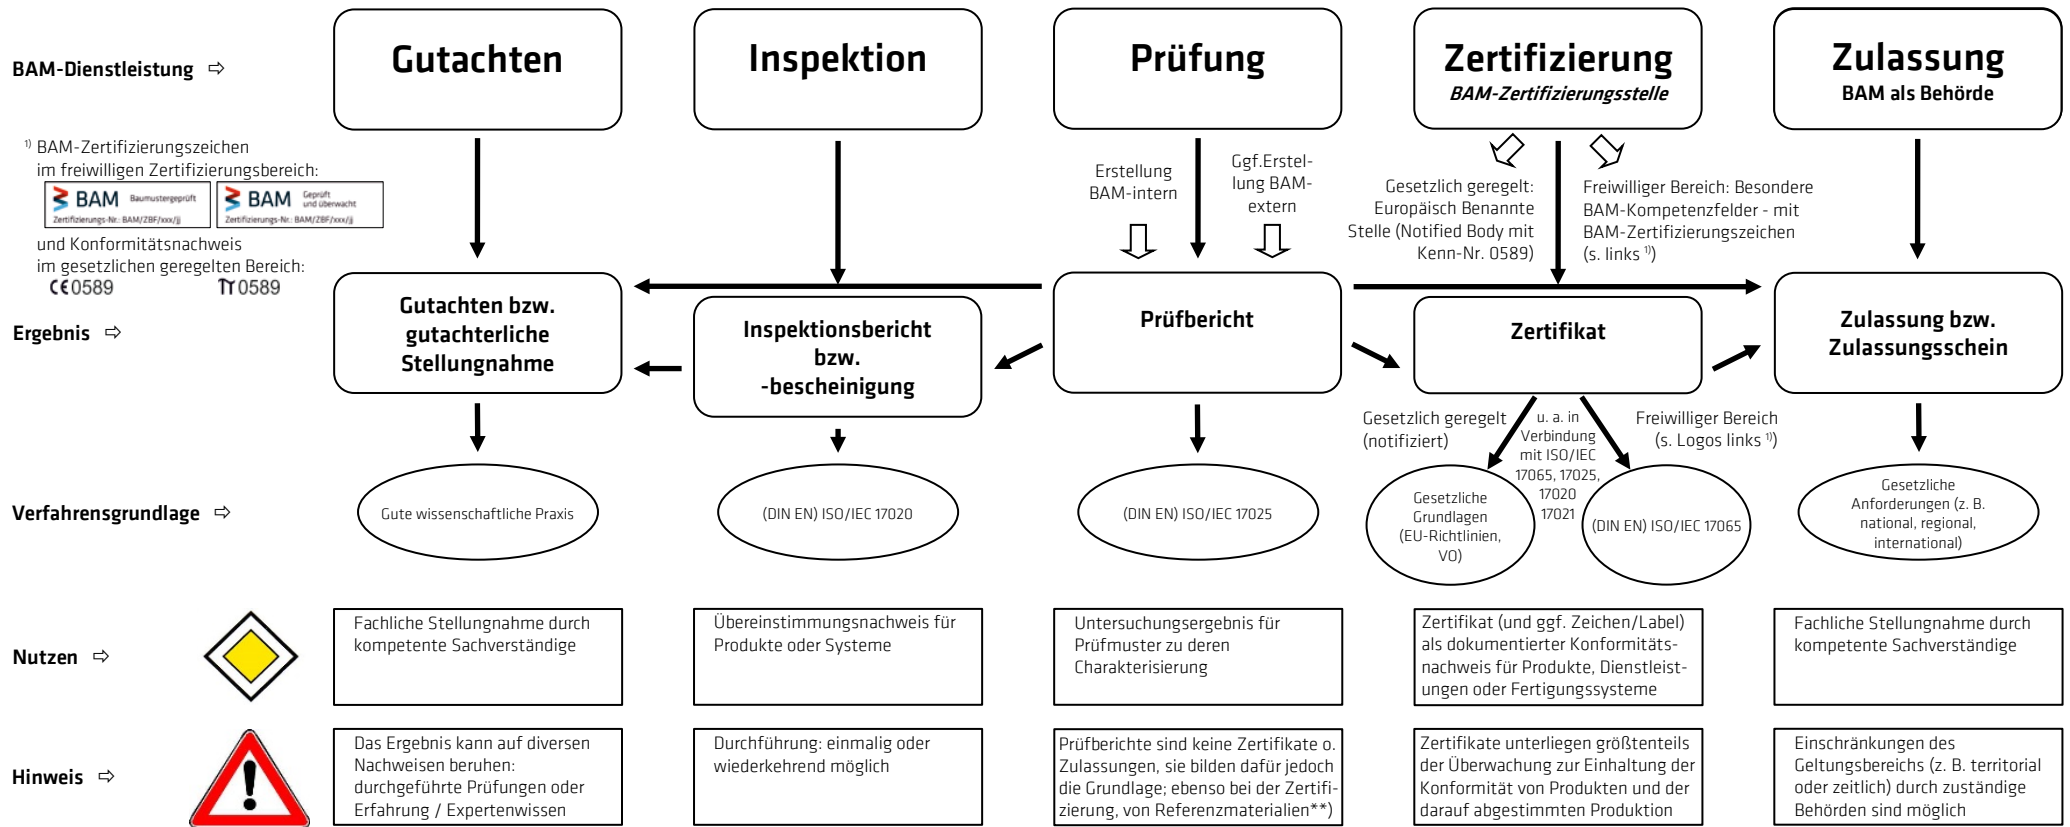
BAM-Dienstleistung ⇨

Gutachten

Inspektion

Prüfung

Zertifizierung
BAM-Zertifizierungsstelle

Zulassung
BAM als Behörde

¹⁾ BAM-Zertifizierungszeichen im freiwilligen Zertifizierungsbereich:
BAM Baumustergeprüft Zertifizierungs-Nr.: BAM/ZBF/xxx/jj
BAM Geprüft und überwacht Zertifizierungs-Nr.: BAM/ZBF/xxx/jj
und Konformitätsnachweis im gesetzlichen geregelten Bereich:
CE 0589 π 0589

Erstellung BAM-intern

Ggf.Erstellung BAM-extern

Gesetzlich geregelt: Europäisch Benannte Stelle (Notified Body mit Kenn-Nr. 0589)

Freiwilliger Bereich: Besondere BAM-Kompetenzfelder - mit BAM-Zertifizierungszeichen (s. links ¹⁾)

Ergebnis ⇨

Gutachten bzw. gutachterliche Stellungnahme

Inspektionsbericht bzw. -bescheinigung

Prüfbericht

Zertifikat

Zulassung bzw. Zulassungsschein

Gesetzlich geregelt (notifiziert)

u. a. in Verbindung mit ISO/IEC 17065, 17025, 17020 17021

Freiwilliger Bereich (s. Logos links ¹⁾)

Verfahrensgrundlage ⇨

Gute wissenschaftliche Praxis

(DIN EN) ISO/IEC 17020

(DIN EN) ISO/IEC 17025

Gesetzliche Grundlagen (EU-Richtlinien, VO)

(DIN EN) ISO/IEC 17065

Gesetzliche Anforderungen (z. B. national, regional, international)

Nutzen ⇨

Fachliche Stellungnahme durch kompetente Sachverständige

Übereinstimmungsnachweis für Produkte oder Systeme

Untersuchungsergebnis für Prüfmuster zu deren Charakterisierung

Zertifikat (und ggf. Zeichen/Label) als dokumentierter Konformitätsnachweis für Produkte, Dienstleistungen oder Fertigungssysteme

Fachliche Stellungnahme durch kompetente Sachverständige

Hinweis ⇨

Das Ergebnis kann auf diversen Nachweisen beruhen: durchgeführte Prüfungen oder Erfahrung / Expertenwissen

Durchführung: einmalig oder wiederkehrend möglich

Prüfberichte sind keine Zertifikate o. Zulassungen, sie bilden dafür jedoch die Grundlage; ebenso bei der Zertifizierung, von Referenzmaterialien**)

Zertifikate unterliegen größtenteils der Überwachung zur Einhaltung der Konformität von Produkten und der darauf abgestimmten Produktion

Einschränkungen des Geltungsbereichs (z. B. territorial oder zeitlich) durch zuständige Behörden sind möglich